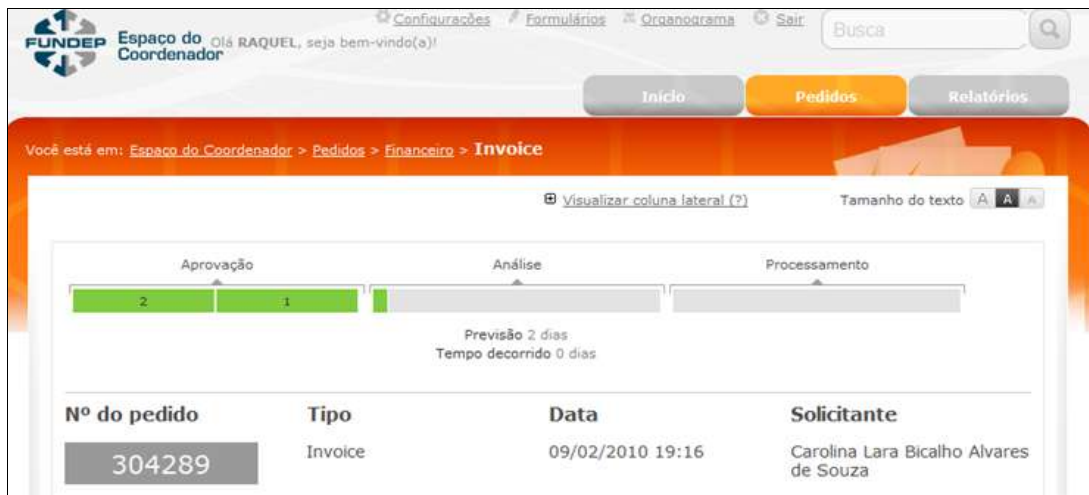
FUNDEP Espaço do Coordenador Olá RAQUEL, seja bem-vindo(a)!

Configurações Formulários Organograma Sair Busca

Início Pedidos Relatórios

Você está em: Espaço do Coordenador > Pedidos > Financeiro > Invoice

Visualizar coluna lateral (?)

Tamanho do texto A A A

Aprovação Análise Processamento

2 1

Previsão 2 dias
Tempo decorrido 0 dias

| Nº do pedido | Tipo | Data | Solicitante |
|---|---|---|---|
| 304289 | Invoice | 09/02/2010 19:16 | Carolina Lara Bicalho Alvares de Souza |